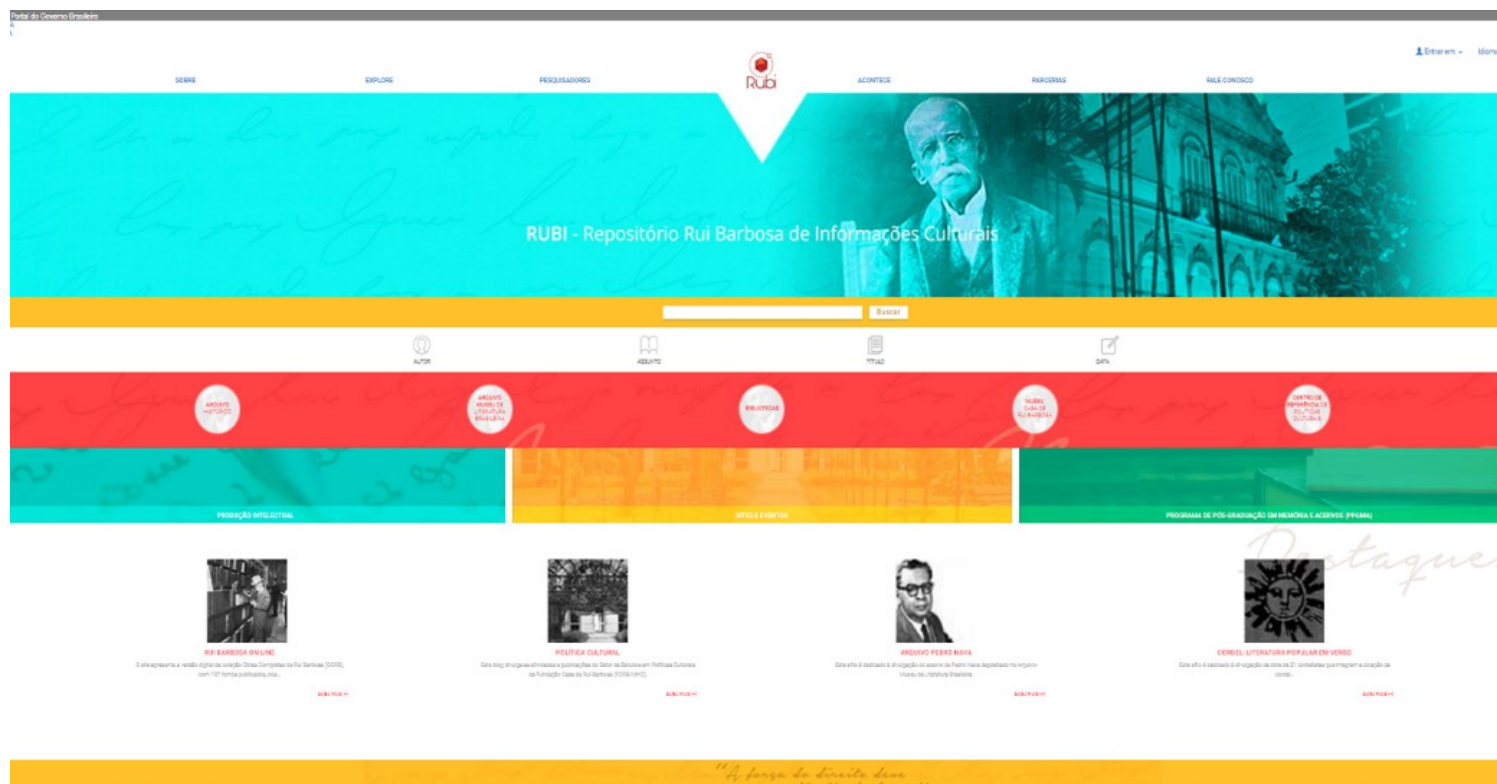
Portal do Governo Brasileiro

Entrar em · Idioma

SOBRE EXPLORE PESQUISADORES Rúbi ACONTECE PARCERIAS FALE CONOSCO

RUBI - Repositório Rui Barbosa de Informações Culturais

Buscar

AUTOR ASSUNTO TÍTULO DATA

ARQUIVO HISTÓRICO

ARQUIVO MUSEU DE LITERATURA BRASILEIRA

BIBLIOTECAS

MUSEU CASA DE RUI BARBOSA

CENTRO DE REFERÊNCIA EM POLÍTICAS CULTURAIS

PRODUÇÃO INTELECTUAL

SITES E EVENTOS

PROGRAMA DE PÓS-GRADUAÇÃO EM MEMÓRIA E ACERVOS (PPGMA)

Destaque

RUI BARBOSA ON LINE
O site apresenta a versão digital da coleção Obras Completas de Rui Barbosa (OCRB), com 137 tomos publicados, nos...
SAIBA MAIS

POLÍTICA CULTURAL
Este blog divulga as atividades e publicações do Setor de Estudos em Políticas Culturais da Fundação Casa de Rui Barbosa (FCRB/MinC).
SAIBA MAIS

ARQUIVO PEDRO NAVA
Este site é dedicado à divulgação do acervo de Pedro Nava depositado no Arquivo-Museu de Literatura Brasileira
SAIBA MAIS

CORDEL: LITERATURA POPULAR EM VERSO
Este site é dedicado à divulgação da obra de 21 cordelistas que integram a coleção de cordel...
SAIBA MAIS

"A força do direito deve